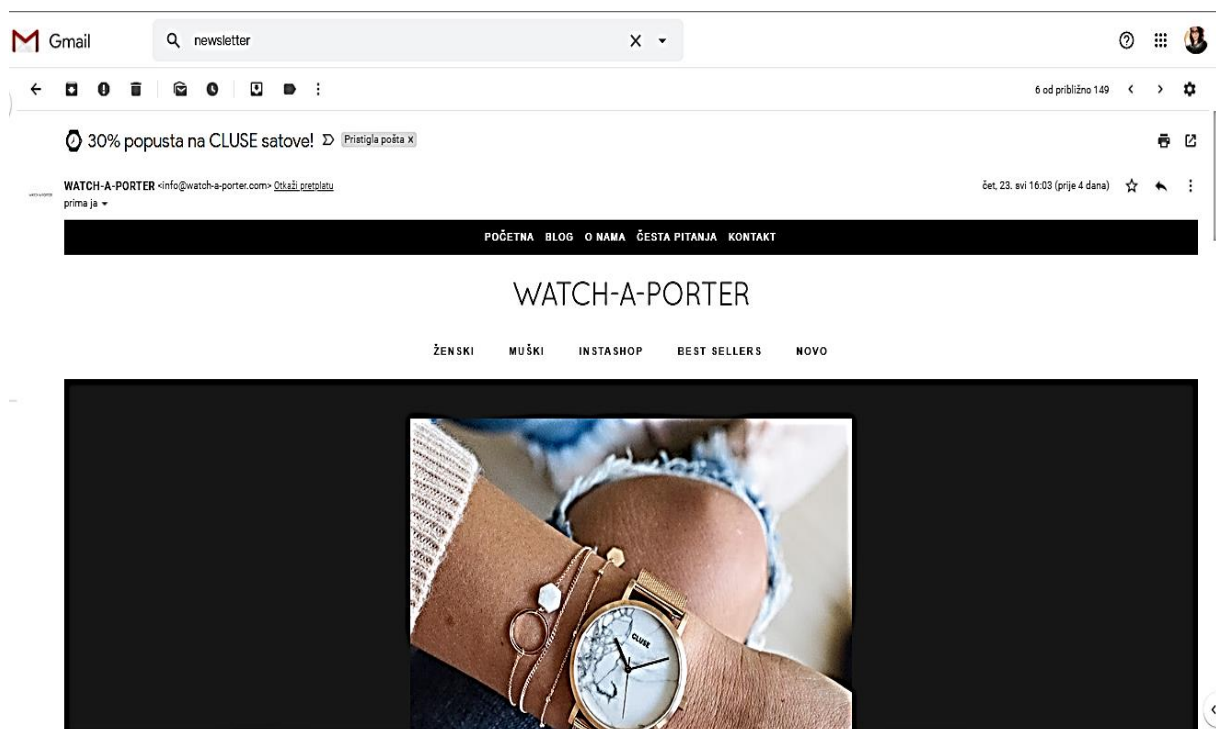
Gmail

newsletter

6 od približno 149

⌚ 30% popusta na CLUSE satove! Pristigla pošta x

WATCH-A-PORTER <info@watch-a-porter.com> Otkaži pretplatu
prima ja

čet, 23. svi 16:03 (prije 4 dana)

POČETNA BLOG O NAMA ČESTA PITANJA KONTAKT

WATCH-A-PORTER

ŽENSKI MUŠKI INSTASHOP BEST SELLERS NOVO

CLUSE